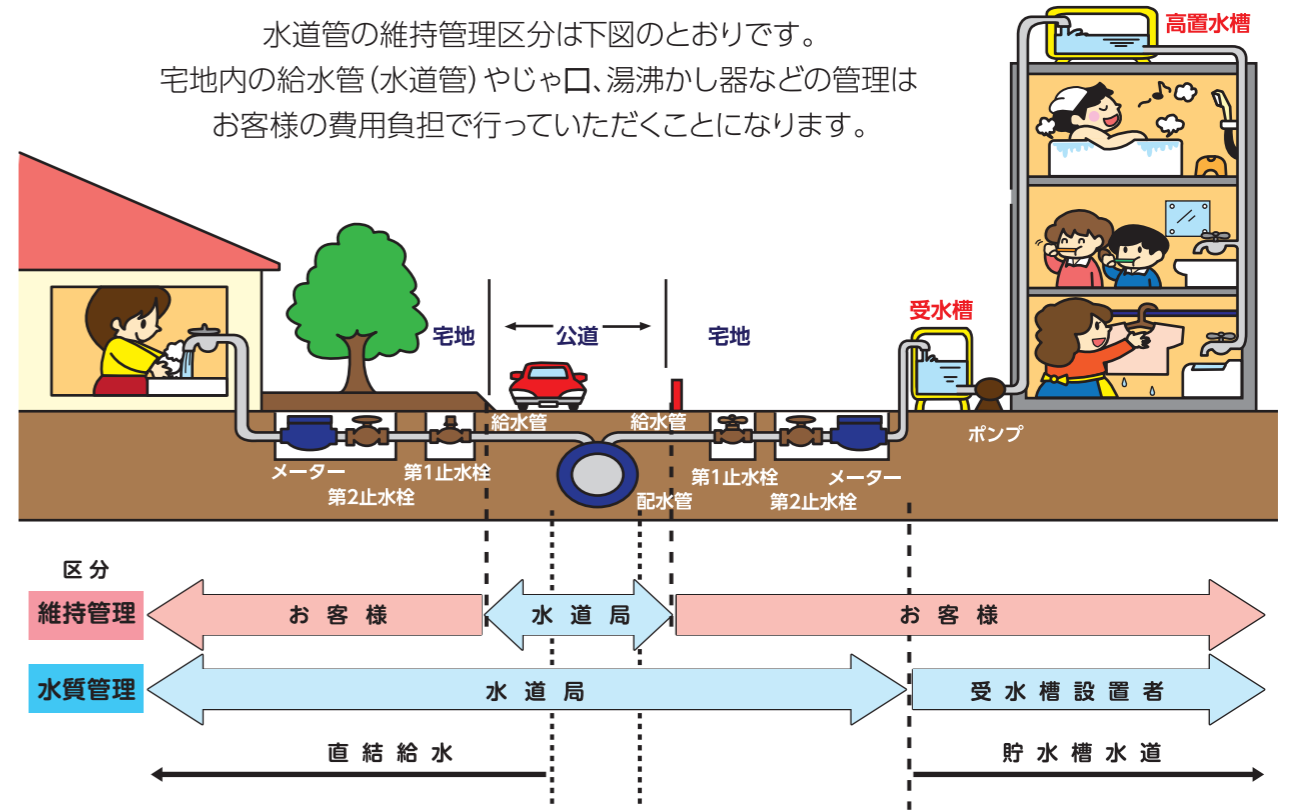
水道管の維持管理区分は下図のとおりです。
宅地内の給水管（水道管）やじゃ口、湯沸かし器などの管理はお客様の費用負担で行っていただくことになります。

高置水槽

受水槽

宅地

公道

宅地

給水管

給水管

メーター

第2止水栓

第1止水栓

配水管

第1止水栓

メーター

第2止水栓

ポンプ

区分

維持管理

お客様

水道局

お客様

水質管理

水道局

受水槽設置者

直結給水

貯水槽水道